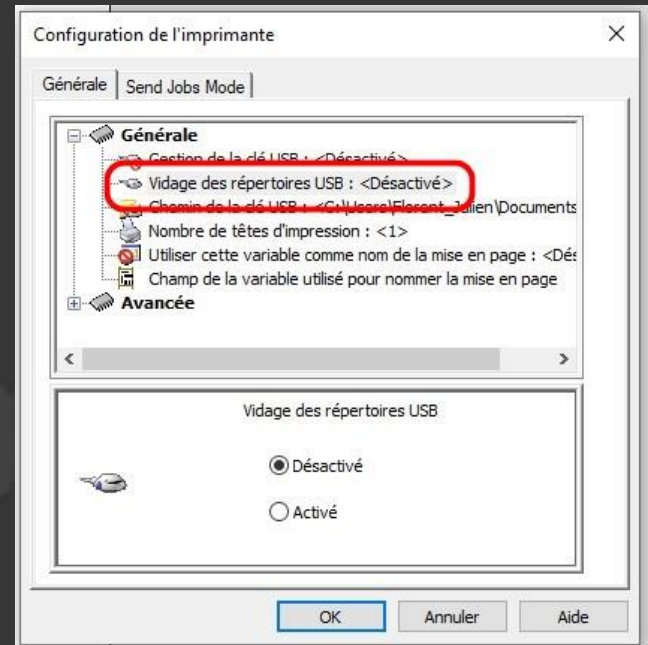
Configuration de l'imprimante

Générale | Send Jobs Mode

Générale
Gestion de la clé USB : <Désactivé>
Vidage des répertoires USB : <Désactivé>
Chemin de la clé USB : <C:\Users\Florent_Julien\Documents
Nombre de têtes d'impression : <1>
Utiliser cette variable comme nom de la mise en page : <Dés
Champ de la variable utilisé pour nommer la mise en page
Avancée

Vidage des répertoires USB

Désactivé
Activé

OK | Annuler | Aide